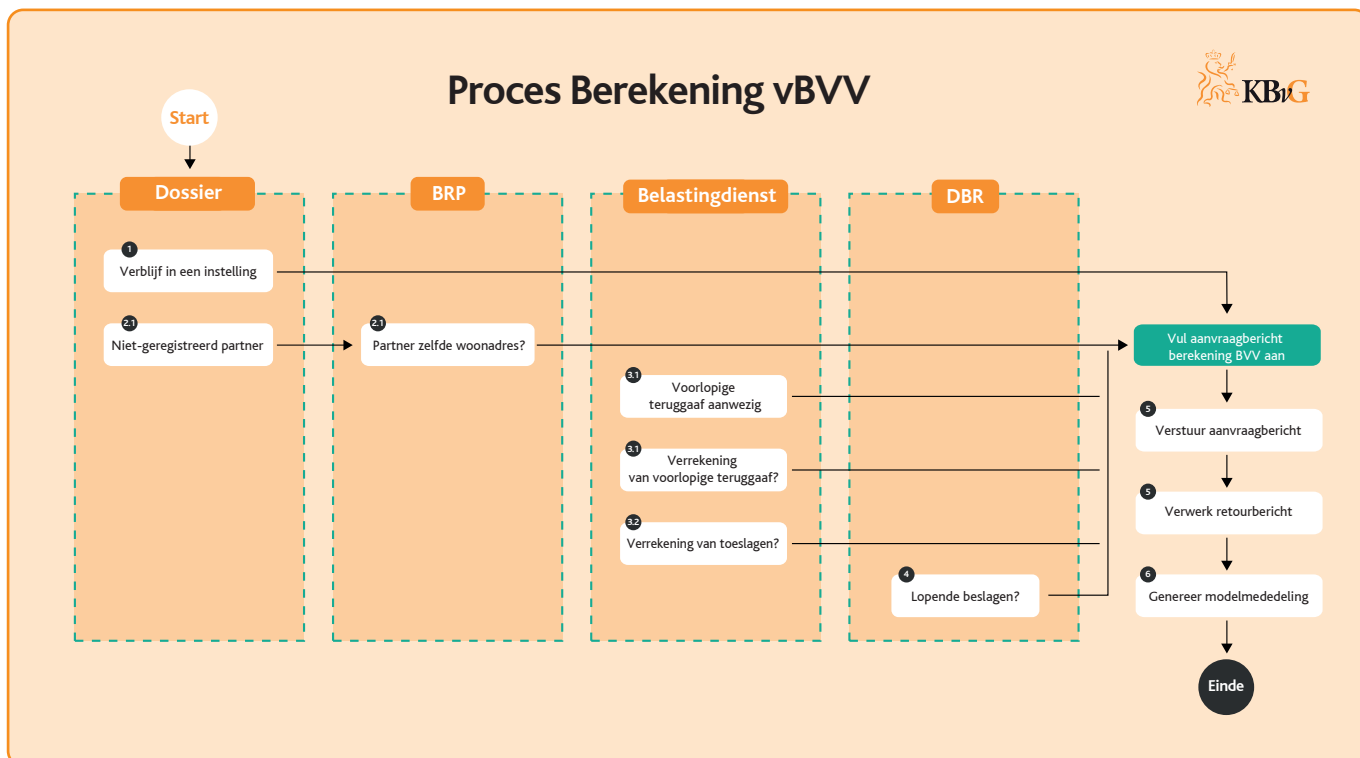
Proces Berekening vBVV

KBvG

Start

Dossier

1
Verblijf in een instelling

2.1
Niet-geregistreerd partner

BRP

2.1
Partner zelfde woonadres?

Belastingdienst

3.1
Voorlopige teruggaaf aanwezig

3.1
Verrekening van voorlopige teruggaaf?

3.2
Verrekening van toeslagen?

DBR

4
Lopende beslagen?

Vul aanvraagbericht berekening BVV aan

5
Verstuur aanvraagbericht

5
Verwerk retourbericht

6
Genereer modelmededeling

Einde